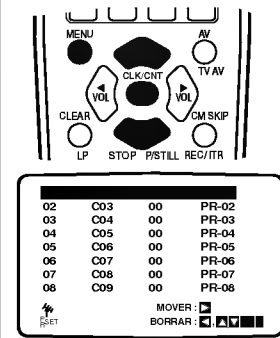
MENU
AV
TV AV
CLK/CNT
VOL
VOL
CLEAR
CM SKIP
LP
STOP
P/STILL
REC/ITR

| 02 | C03 | 00 | PR-02 |
|---|---|---|---|
| 03 | C04 | 00 | PR-03 |
| 04 | C05 | 00 | PR-04 |
| 05 | C06 | 00 | PR-05 |
| 06 | C07 | 00 | PR-06 |
| 07 | C08 | 00 | PR-07 |
| 08 | C09 | 00 | PR-08 |

PRESET
MOVER :
BORRAR :